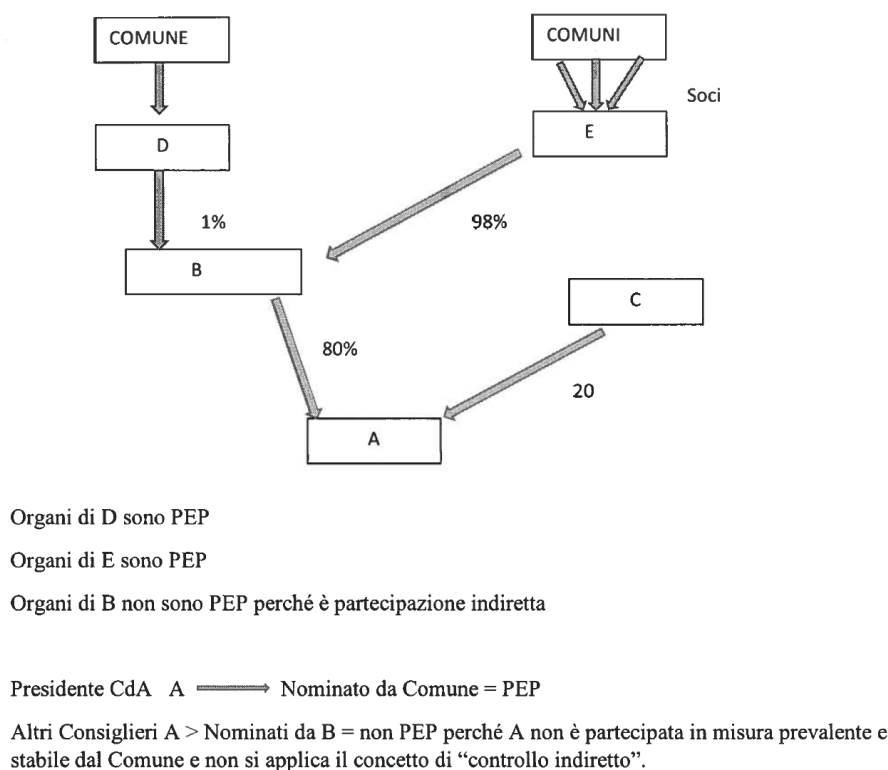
COMUNE

COMUNI

Soci

D

E

1%

98%

B

C

80%

20

A

Organi di D sono PEP

Organi di E sono PEP

Organi di B non sono PEP perché è partecipazione indiretta

Presidente CdA A $\longrightarrow$ Nominato da Comune = PEP

Altri Consiglieri A > Nominati da B = non PEP perché A non è partecipata in misura prevalente e stabile dal Comune e non si applica il concetto di "controllo indiretto".